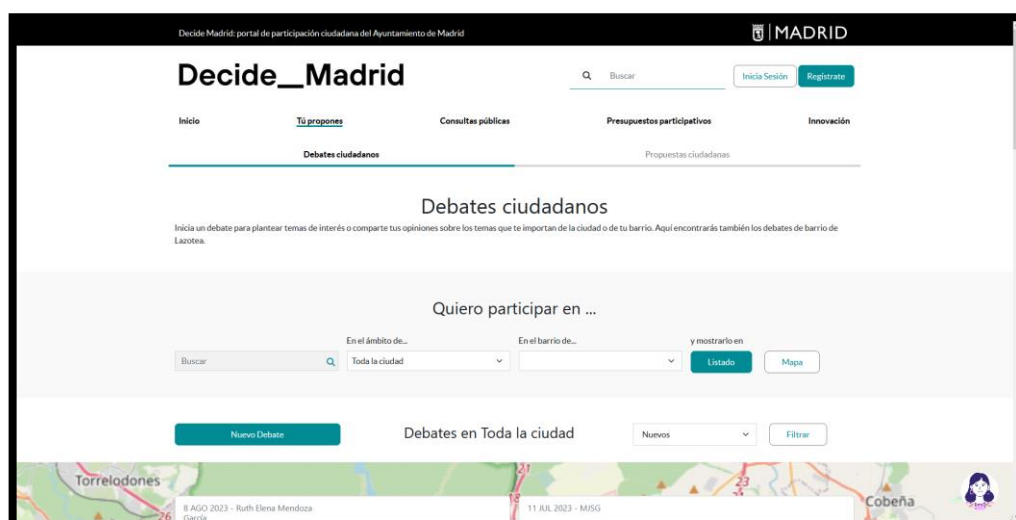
Decide Madrid: portal de participación ciudadana del Ayuntamiento de Madrid

MADRID

Decide_Madrid

Buscar

Inicia Sesión

Regístrate

Inicio

Tú propones

Consultas públicas

Presupuestos participativos

Innovación

Debates ciudadanos

Propuestas ciudadanas

Debates ciudadanos

Inicia un debate para plantear temas de interés o comparte tus opiniones sobre los temas que te importan de la ciudad o de tu barrio. Aquí encontrarás también los debates de barrio de Lazotea.

Quiero participar en ...

Buscar

En el ámbito de...

Toda la ciudad

En el barrio de...

y mostrarlo en

Listado

Mapa

Nuevo Debate

Debates en Toda la ciudad

Nuevos

Filtrar

Torrelodones

Cobeña

8 AGO 2023 - Ruth Elena Mendoza García

11 JUL 2023 - MJSG